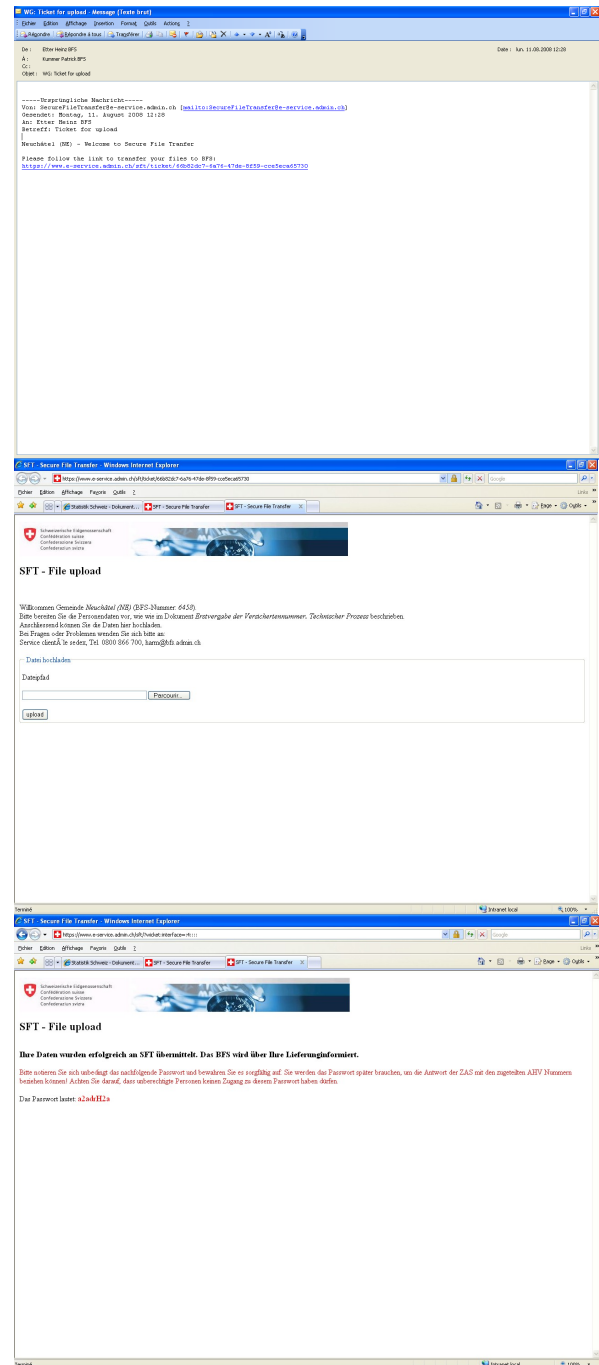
WG: Ticket for upload - Message (Texte brut)

Fichier Édition Affichage Insertion Format Outils Actions ?

Répondre | Répondre à tous | Transférer

De : Etter Heinz BFS
À : Kummer Patrick BFS
Cc :
Objet : WG: Ticket for upload

Date : lun. 11.08.2008 12:20

-----Ursprüngliche Nachricht-----
Von: SecureFileTransfer@e-service.admin.ch [mailto:SecureFileTransfer@e-service.admin.ch]
Gesendet: Montag, 11. August 2008 12:28
An: Etter Heinz BFS
Betreff: Ticket for upload

Neuchâtel (NE) - Welcome to Secure File Tranfer

Please follow the link to transfer your files to BFS:
https://www.e-service.admin.ch/sft/ticket/66b82dc7-6a76-47de-8f59-cce5eca65730

SFT - Secure File Transfer - Windows Internet Explorer

https://www.e-service.admin.ch/sft/ticket/66b82dc7-6a76-47de-8f59-cce5eca65730

Google

Fichier Édition Affichage Favoris Outils ?

Liens

Statistik Schweiz - Dokument... | SFT - Secure File Transfer | SFT - Secure File Transfer

Page • Outils •

Schweizerische Eidgenossenschaft
Confédération suisse
Confederazione Svizzera
Confederaziun svizra

SFT - File upload

Willkommen Gemeinde Neuchâtel (NE) (BFS-Nummer: 6458).
Bitte bereiten Sie die Personendaten vor, wie wie im Dokument Erstvergabe der Versichertennummer. Technischer Prozess beschrieben.
Anschliessend können Sie die Daten hier hochladen.
Bei Fragen oder Problemen wenden Sie sich bitte an:
Service clientÃ¨le sedex, Tel. 0800 866 700, harm@bfs.admin.ch

Datei hochladen

Dateipfad

Parcourir...

upload

Terminé

Intranet local

100%

SFT - Secure File Transfer - Windows Internet Explorer

https://www.e-service.admin.ch/sft/?wicket:interface=:1::::

Google

Fichier Édition Affichage Favoris Outils ?

Liens

Statistik Schweiz - Dokument... | SFT - Secure File Transfer | SFT - Secure File Transfer

Page • Outils •

Schweizerische Eidgenossenschaft
Confédération suisse
Confederazione Svizzera
Confederaziun svizra

SFT - File upload

Ihre Daten wurden erfolgreich an SFT übermittelt. Das BFS wird über Ihre Lieferunginformiert.

Bitte notieren Sie sich unbedingt das nachfolgende Passwort und bewahren Sie es sorgfältig auf. Sie werden das Passwort später brauchen, um die Antwort der ZAS mit den zugeteilten AHV Nummern beziehen können! Achten Sie darauf, dass unberechtigte Personen keinen Zugang zu diesem Passwort haben dürfen.

Das Passwort lautet: a2adrH2a

Terminé

Intranet local

100%